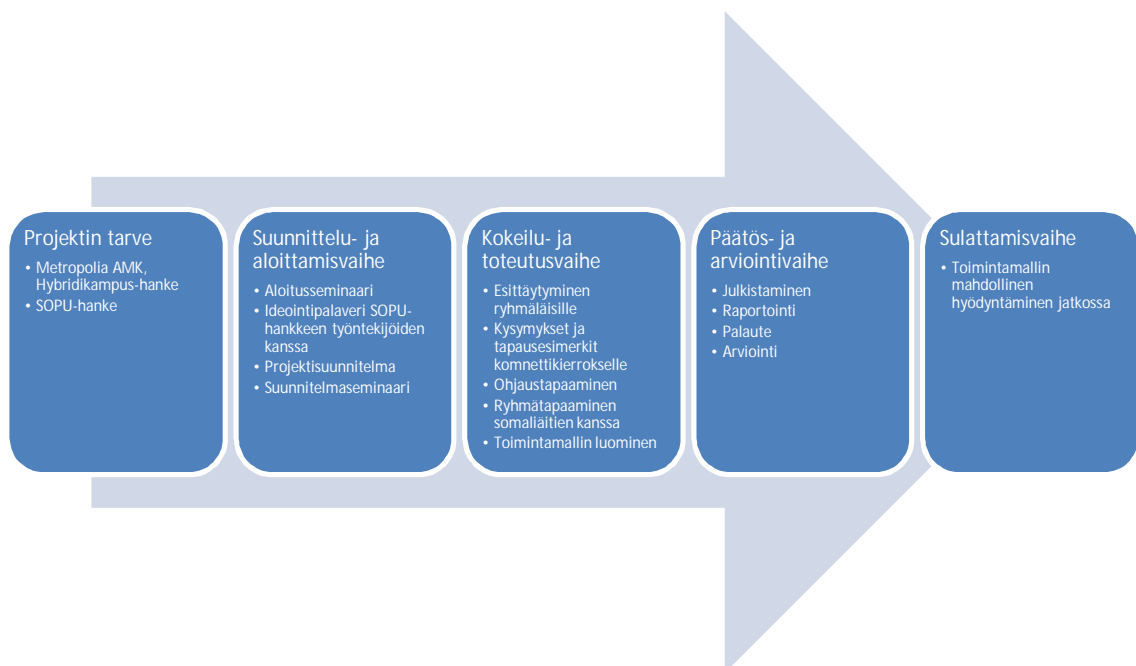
Projektin tarve

- Metropolia AMK, Hybridikampus-hanke
- SOPU-hanke

Suunnittelu- ja aloittamisvaihe

- Aloitusseminaari
- Ideointipalaveri SOPU-hankkeen työntekijöiden kanssa
- Projektisuunnitelma
- Suunnitelmaseminaari

Kokeilu- ja toteutusvaihe

- Esittäytyminen ryhmäläisille
- Kysymykset ja tapausesimerkit kommettikierrokselle
- Ohjaustapaaminen
- Ryhmätapaaminen somaliäitien kanssa
- Toimintamallin luominen

Päätös- ja arviointivaihe

- Julkistaminen
- Raportointi
- Palaute
- Arviointi

Sulattamisvaihe

- Toimintamallin mahdollinen hyödyntäminen jatkossa